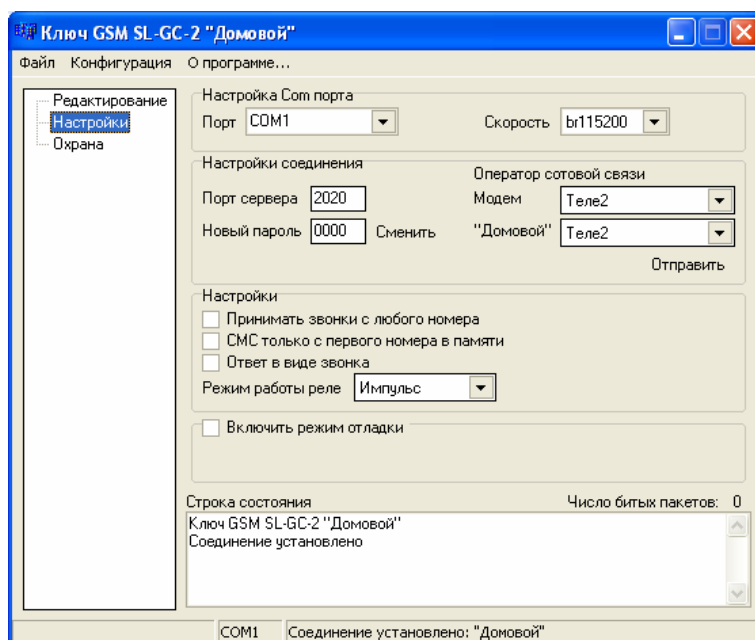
Ключ GSM SL-GC-2 "Домовой"

Файл Конфигурация О программе...

Редактирование
Настройки
Охрана

Настройка Com порта
Порт COM1
Скорость br115200

Настройки соединения
Порт сервера 2020
Новый пароль 0000 Сменить
Оператор сотовой связи
Модем Теле2
"Домовой" Теле2
Отправить

Настройки
Принимать звонки с любого номера
СМС только с первого номера в памяти
Ответ в виде звонка
Режим работы реле Импульс

Включить режим отладки

Строка состояния
Число битых пакетов: 0
Ключ GSM SL-GC-2 "Домовой"
Соединение установлено

COM1 Соединение установлено: "Домовой"